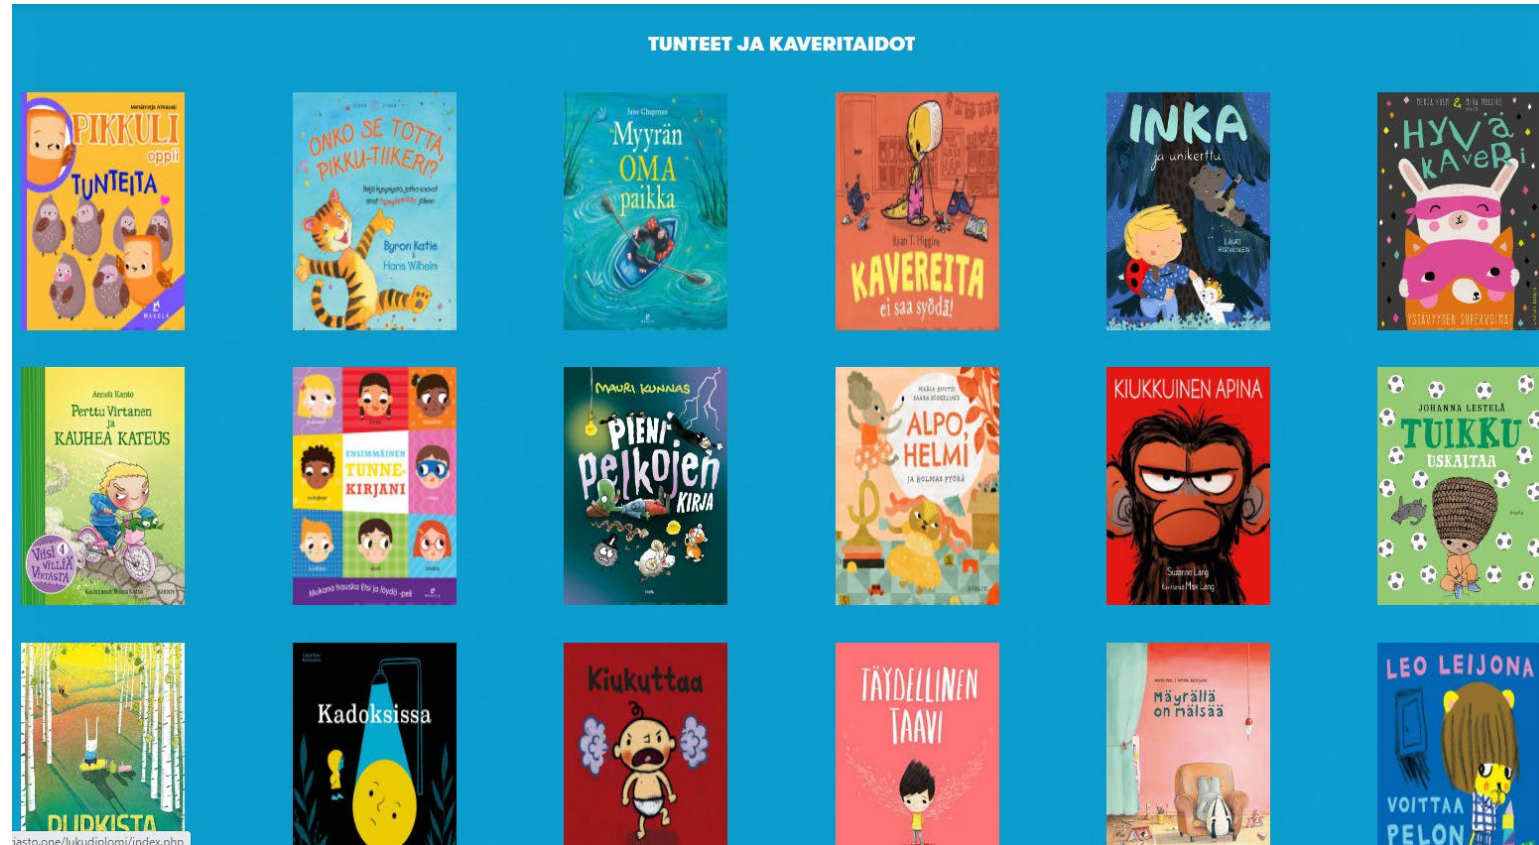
TUNTEET JA KAVERITAIDOT

Pikkuli oppii tunteita

Onko se totta, Pikku-Tiikeri?
Byron Katie
Hans Wilhelm

Jane Chapman
Myyrän oma paikka

Ryan T. Higgins
Kavereita ei saa syödä!

Inka ja unikerttu

Hyvä kaveri

Anneli Kanto
Perttu Virtanen ja kauhea kateus

Ensimmäinen tunnekirjani

Mauri Kunnas
Pieni pelkojen kirja

Alpo, Helmi ja Holmas Pyörä

Kiukkuinen apina
Suzanne Lang

Johanna Lestelä
Tuikku uskaltaa

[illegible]

Kadoksissa

Kiukuttaa

Täydellinen Taavi

Mäyrällä on mälsää

Leo Leijona voittaa pelon

iasto.one/lukudiplomi/index.php